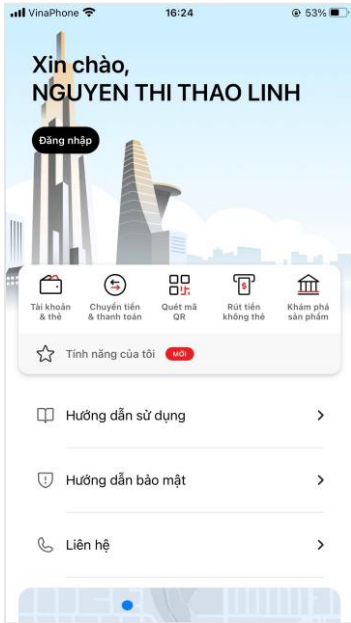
VinaPhone 16:24 53%

Xin chào,
NGUYEN THI THAO LINH

Đăng nhập

Tài khoản & thẻ
Chuyển tiền & thanh toán
Quét mã QR
Rút tiền không thẻ
Khám phá sản phẩm

Tính năng của tôi MỚI

Hướng dẫn sử dụng

Hướng dẫn bảo mật

Liên hệ